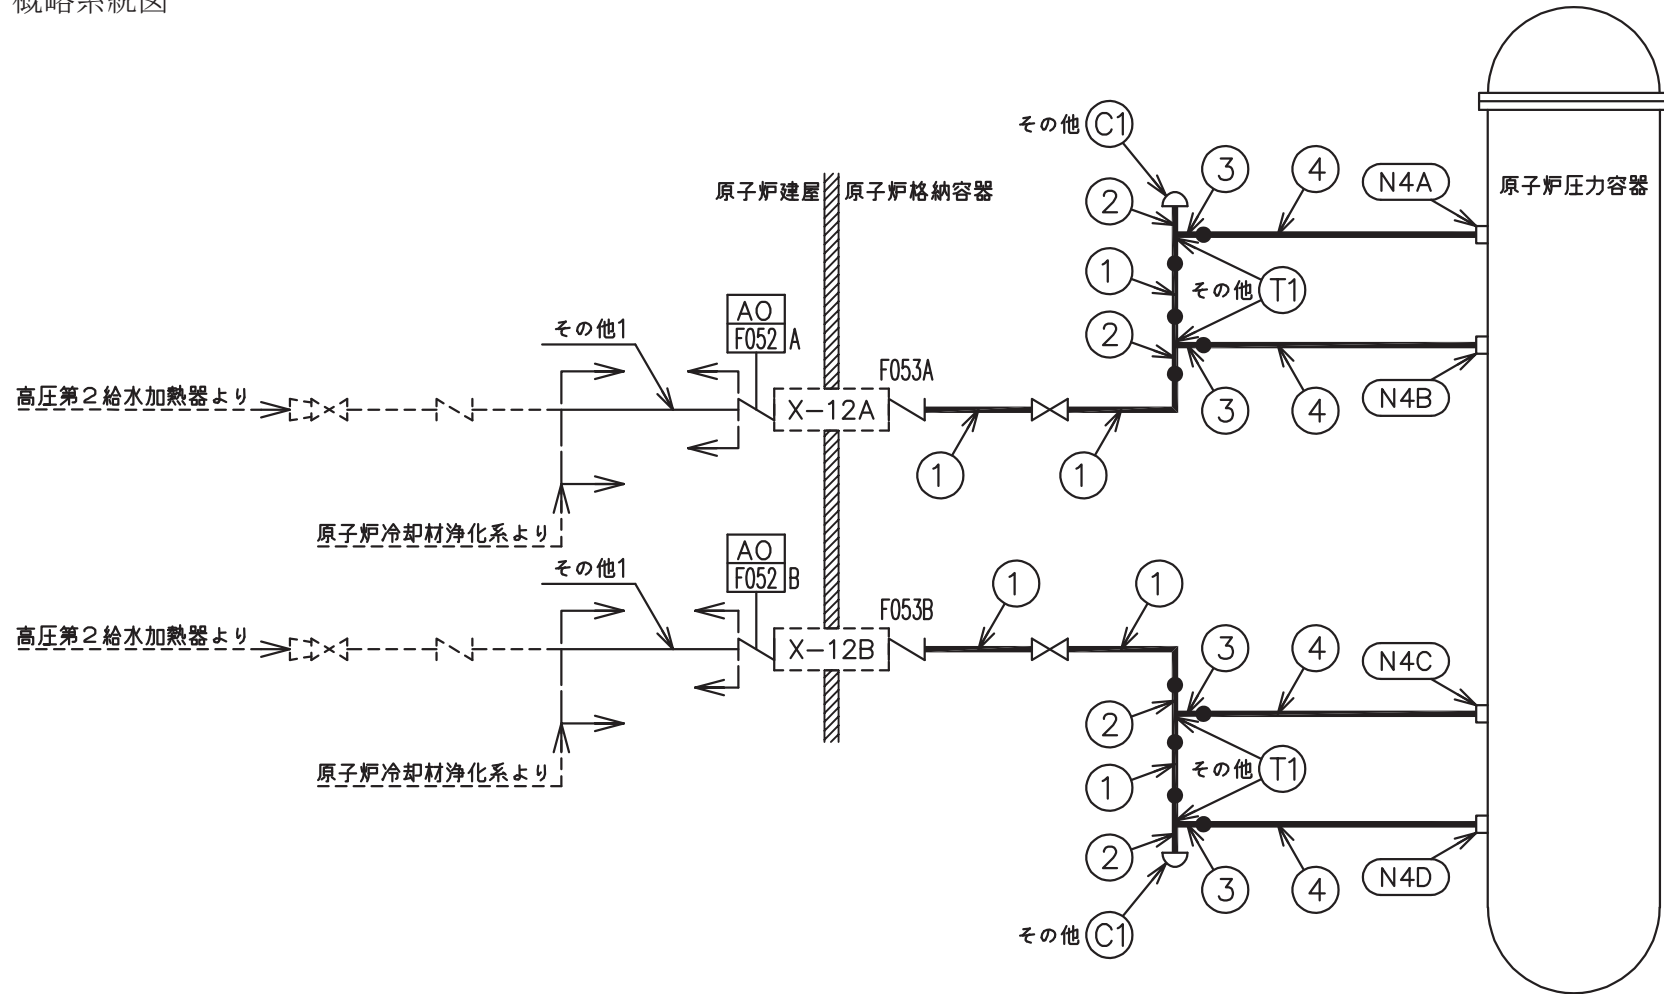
概略系統図

その他 C1
3
4
N4A
原子炉圧力容器
原子炉建屋
原子炉格納容器
2
1
その他 T1
AO
F052 A
その他1
2
F053A
3
4
N4B
高圧第２給水加熱器より
X−12A
1
1
原子炉冷却材浄化系より
AO
F052 B
その他1
1
1
F053B
高圧第２給水加熱器より
X−12B
3
4
N4C
2
その他 T1
1
原子炉冷却材浄化系より
2
3
4
N4D
その他 C1